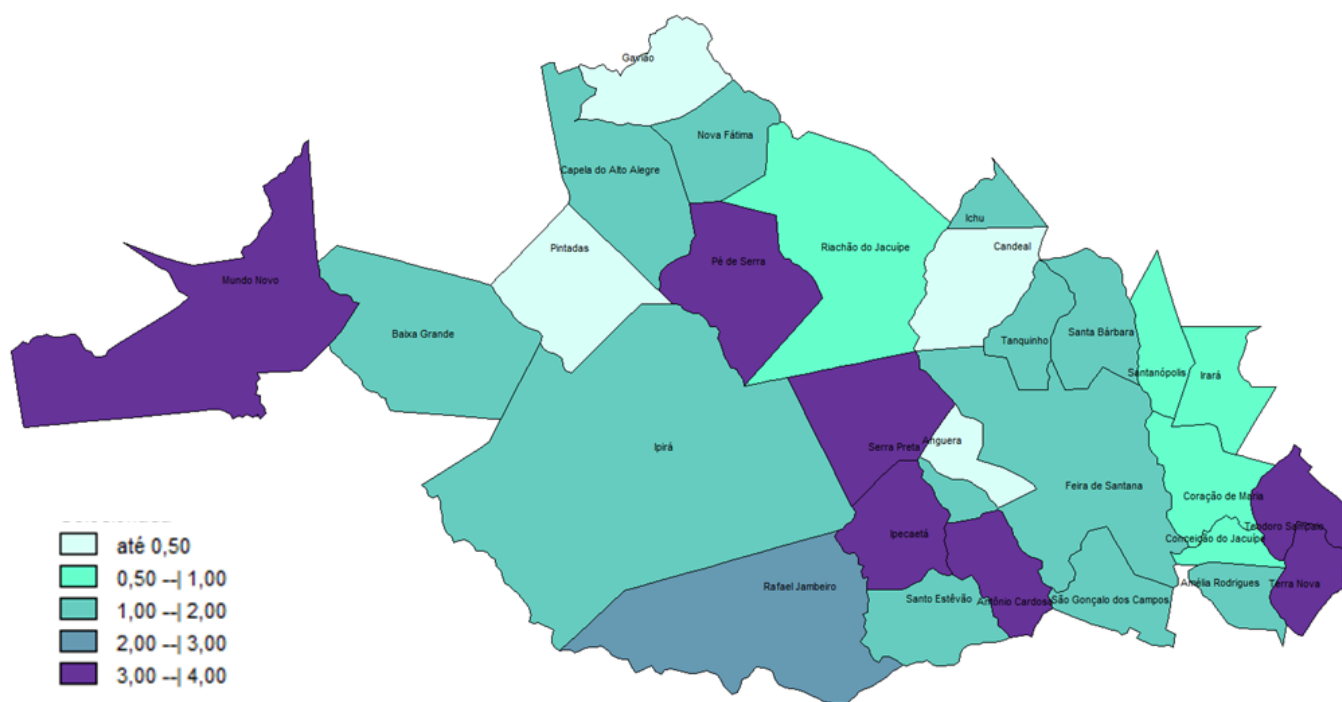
Gavião
Nova Fátima
Capela do Alto Alegre
Ichu
Riachão do Jacuípe
Candeal
Pintadas
Pé de Serra
Mundo Novo
Baixa Grande
Tanquinho
Santa Bárbara
Santanópolis
Irará
Ipirá
Serra Preta
Anguera
Feira de Santana
Coração de Maria
Teodoro Sampaio
Ipecaetá
Conceição do Jacuípe
Rafael Jambeiro
Santo Estêvão
Antônio Cardoso
São Gonçalo dos Campos
Amélia Rodrigues
Terra Nova

até 0,50
0,50 --| 1,00
1,00 --| 2,00
2,00 --| 3,00
3,00 --| 4,00